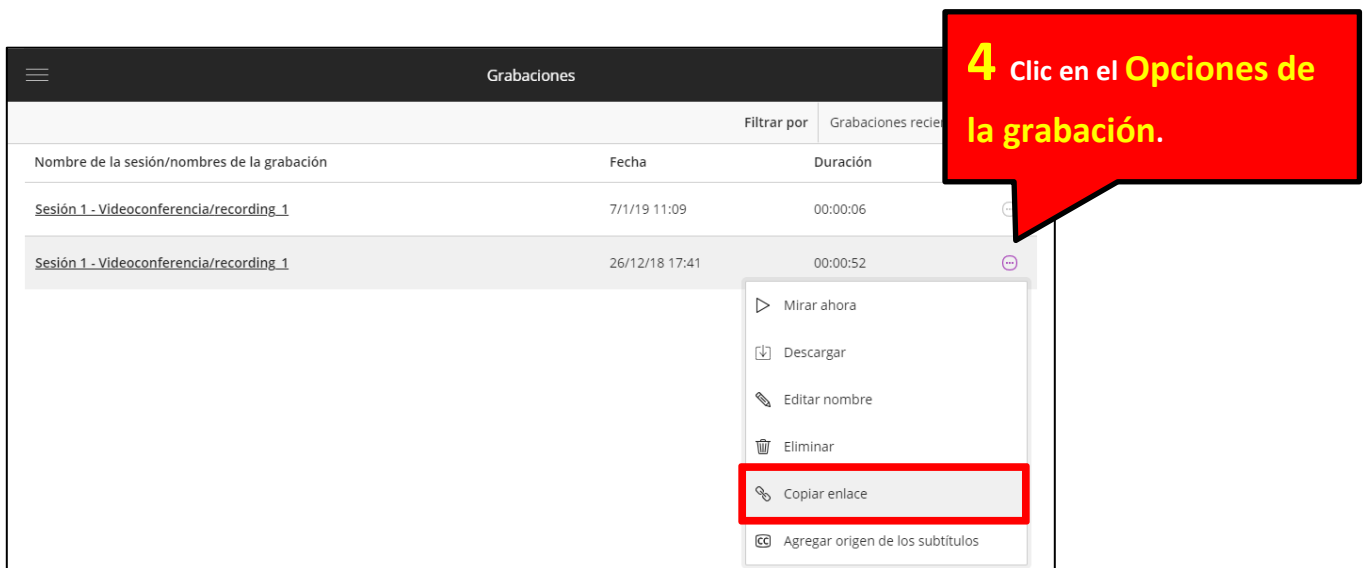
Grabaciones

4 Clic en el Opciones de la grabación.

Filtrar por Grabaciones recie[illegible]

| Nombre de la sesión/nombres de la grabación | Fecha | Duración |
|---|---|---|
| Sesión 1 - Videoconferencia/recording_1 | 7/1/19 11:09 | 00:00:06 |
| Sesión 1 - Videoconferencia/recording_1 | 26/12/18 17:41 | 00:00:52 |

Mirar ahora
Descargar
Editar nombre
Eliminar
Copiar enlace
Agregar origen de los subtítulos